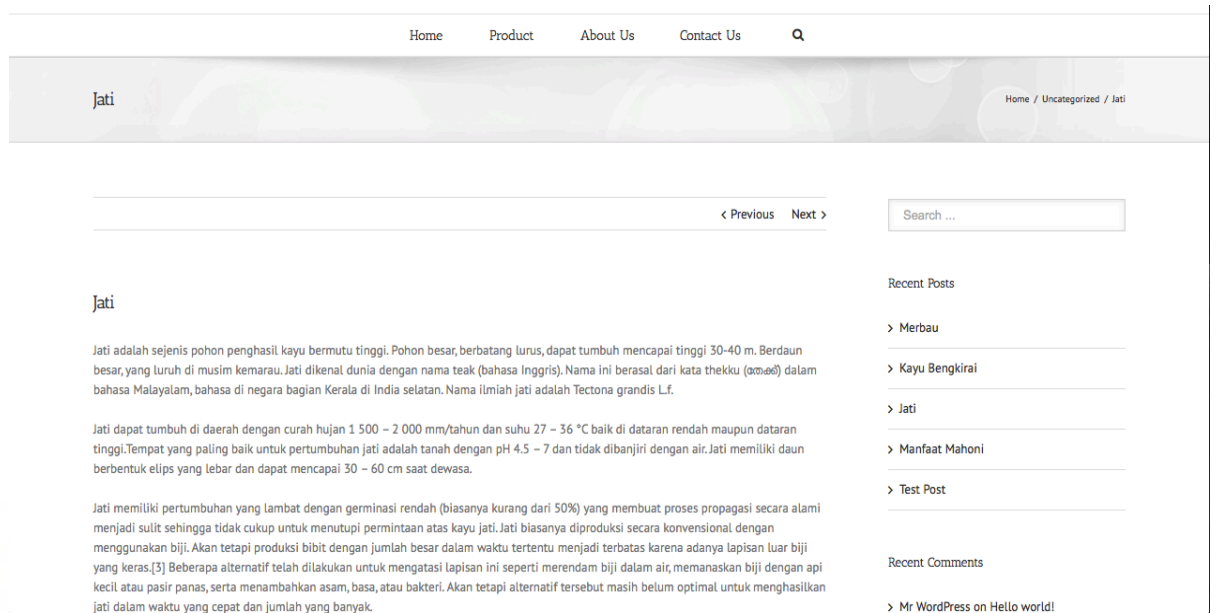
Home Product About Us Contact Us

Jati

Home / Uncategorized / Jati

< Previous Next >

Search ...

Jati

Jati adalah sejenis pohon penghasil kayu bermutu tinggi. Pohon besar, berbatang lurus, dapat tumbuh mencapai tinggi 30-40 m. Berdaun besar, yang luruh di musim kemarau. Jati dikenal dunia dengan nama teak (bahasa Inggris). Nama ini berasal dari kata thekku (തേക്ക്) dalam bahasa Malayalam, bahasa di negara bagian Kerala di India selatan. Nama ilmiah jati adalah Tectona grandis L.f.

Jati dapat tumbuh di daerah dengan curah hujan 1 500 – 2 000 mm/tahun dan suhu 27 – 36 °C baik di dataran rendah maupun dataran tinggi.Tempat yang paling baik untuk pertumbuhan jati adalah tanah dengan pH 4.5 – 7 dan tidak dibanjiri dengan air. Jati memiliki daun berbentuk elips yang lebar dan dapat mencapai 30 – 60 cm saat dewasa.

Jati memiliki pertumbuhan yang lambat dengan germinasi rendah (biasanya kurang dari 50%) yang membuat proses propagasi secara alami menjadi sulit sehingga tidak cukup untuk menutupi permintaan atas kayu jati. Jati biasanya diproduksi secara konvensional dengan menggunakan biji. Akan tetapi produksi bibit dengan jumlah besar dalam waktu tertentu menjadi terbatas karena adanya lapisan luar biji yang keras.[3] Beberapa alternatif telah dilakukan untuk mengatasi lapisan ini seperti merendam biji dalam air, memanaskan biji dengan api kecil atau pasir panas, serta menambahkan asam, basa, atau bakteri. Akan tetapi alternatif tersebut masih belum optimal untuk menghasilkan jati dalam waktu yang cepat dan jumlah yang banyak.

Recent Posts

> Merbau

> Kayu Bengkirai

> Jati

> Manfaat Mahoni

> Test Post

Recent Comments

> Mr WordPress on Hello world!